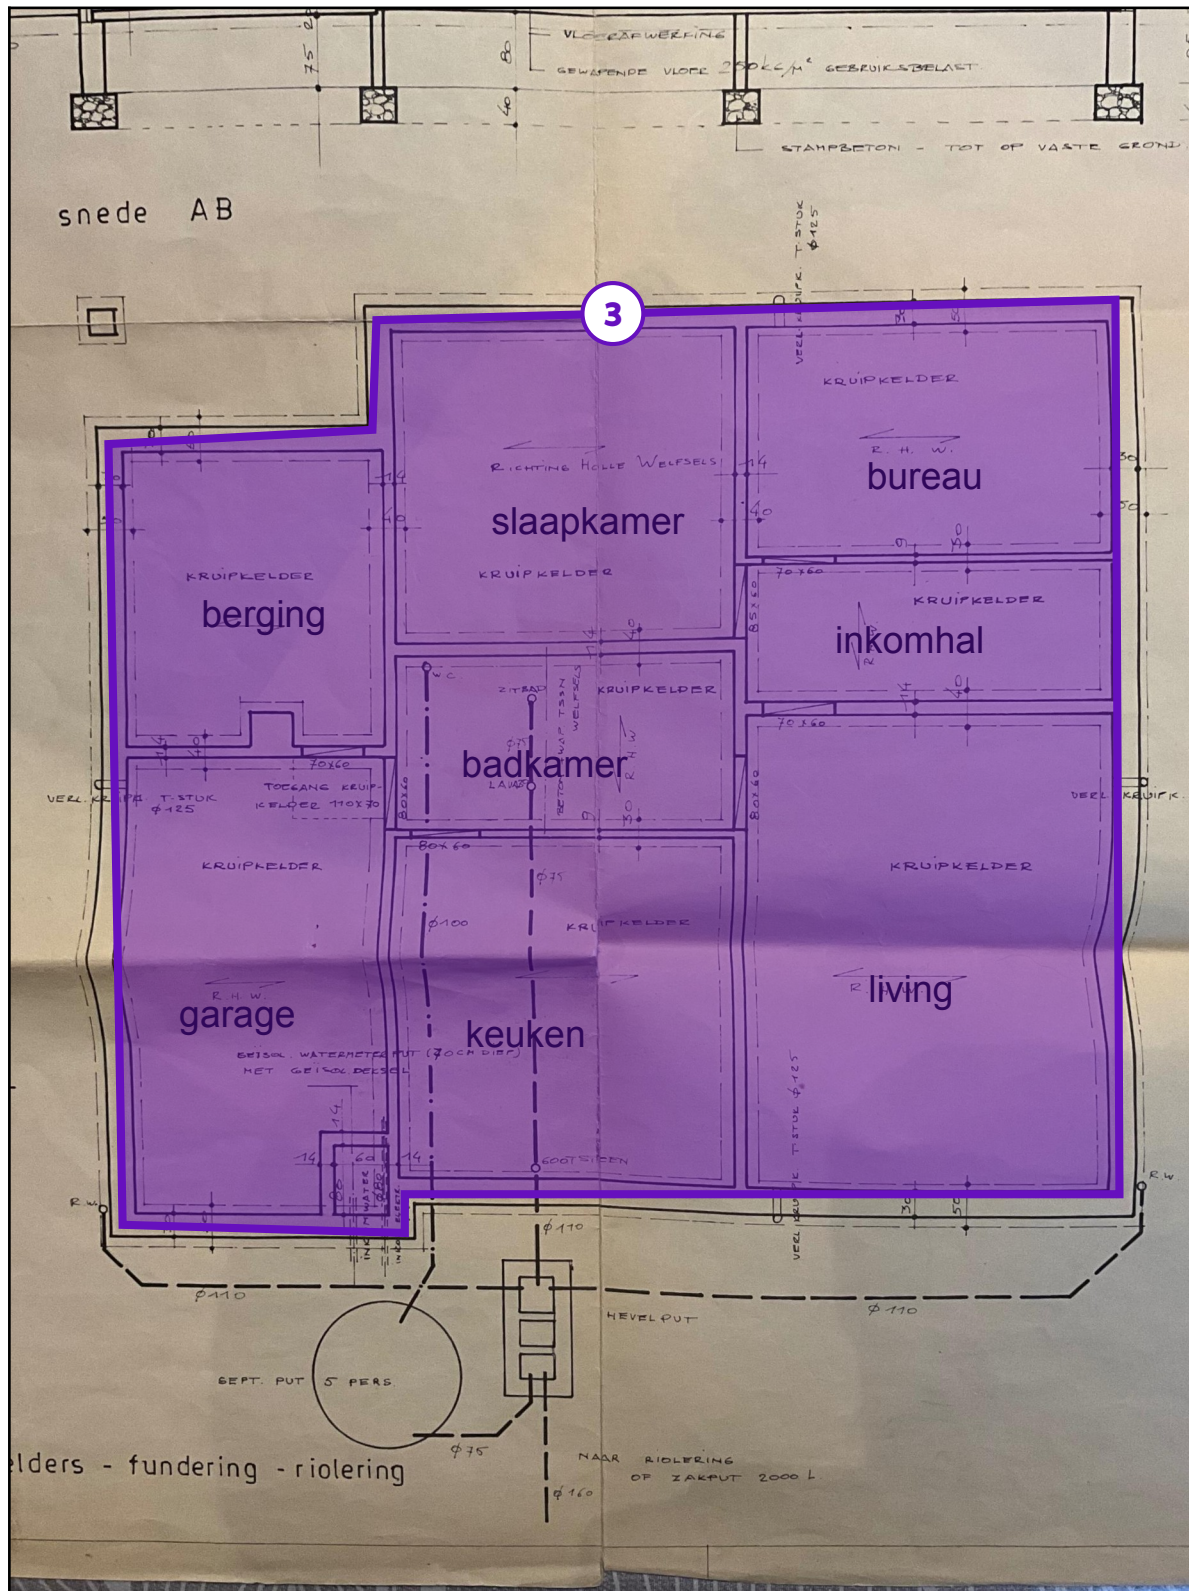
VLOERAFWERKING
GEWAPENDE VLOER 250 kg/m² GEBRUIKSBELAST
STAMPBETON - TOT OP VASTE GROND
75
80
40

snede AB

VERL. KRUIPK. T-STUK $\phi$ 125

3

KRUIPKELDER
R. H. W.
bureau
30
50

RICHTING HOLLE WELFSELS
slaapkamer
KRUIPKELDER
14
40

KRUIPKELDER
berging

70x60
85x60
KRUIPKELDER
inkomhal

WC
ZITBAD
KRUIPKELDER
BETON WAP T.SSN WELFSELS
R H W
$\phi$ 75
badkamer
LAVABO
80x60

70x60
TOEGANG KRUIPKELDER 110x70
VERL. KRUIPK. T-STUK $\phi$ 125

70x60
80x60
VERL. KRUIPK.

KRUIPKELDER
80x60
$\phi$ 75
$\phi$ 100
KRUIPKELDER

KRUIPKELDER
R
living

R H W
garage
GEISOL. WATERMETERPUT (70 CM DIEP)
MET GEISOL. DEKSEL
14
60

keuken
GOOTSTEEN

T-STUK $\phi$ 125

R W
R W
30
50

$\phi$ 110
$\phi$ 110
$\phi$ 110
HEVELPUT
SEPT. PUT 5 PERS.
$\phi$ 75
NAAR RIOLERING OF ZAKPUT 2000 L
$\phi$ 160

lders - fundering - riolering